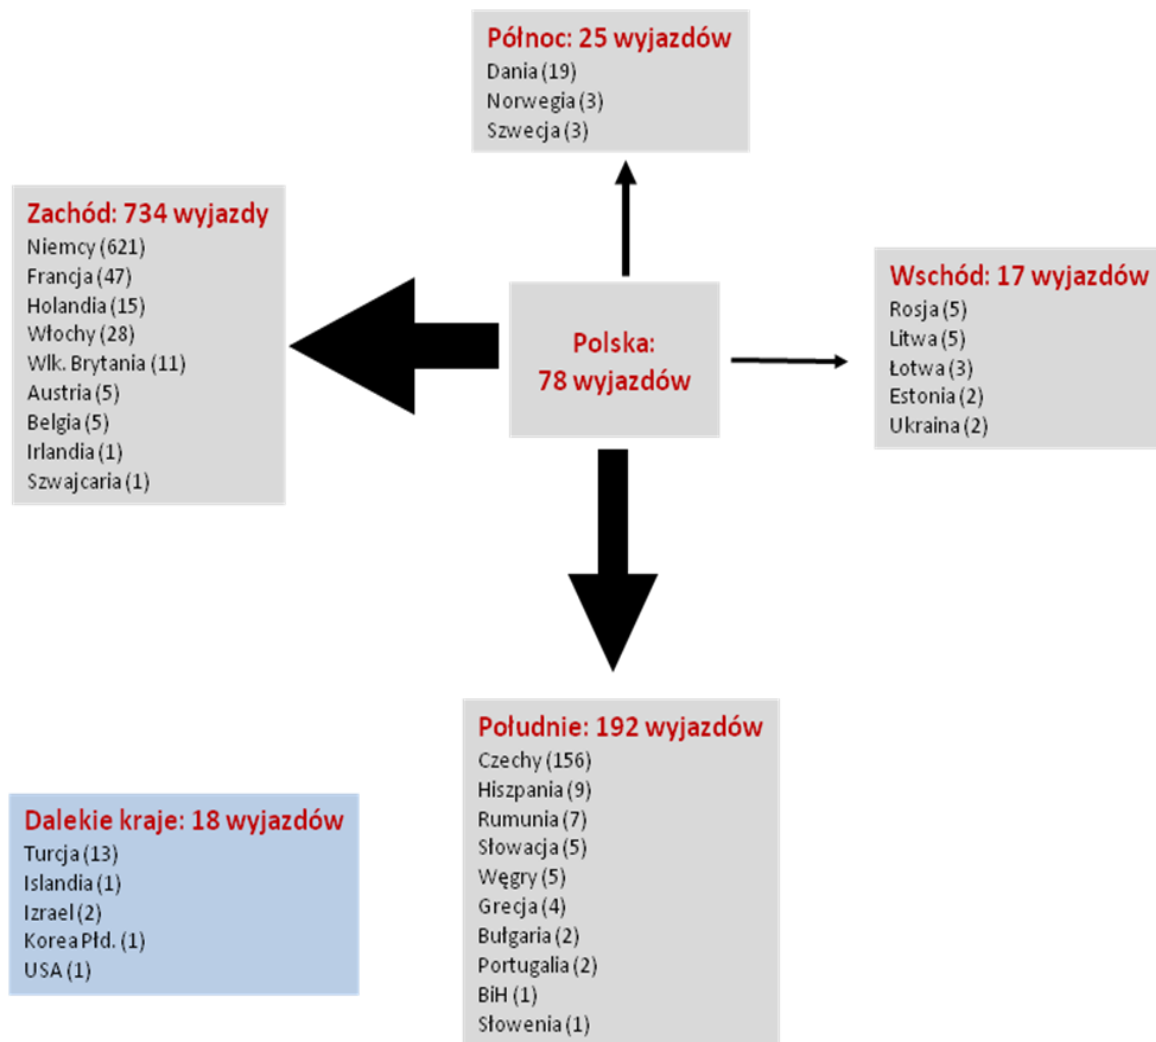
Północ: 25 wyjazdów
Dania (19)
Norwegia (3)
Szwecja (3)

Zachód: 734 wyjazdy
Niemcy (621)
Francja (47)
Holandia (15)
Włochy (28)
Wlk. Brytania (11)
Austria (5)
Belgia (5)
Irlandia (1)
Szwajcaria (1)

Polska:
78 wyjazdów

Wschód: 17 wyjazdów
Rosja (5)
Litwa (5)
Łotwa (3)
Estonia (2)
Ukraina (2)

Południe: 192 wyjazdów
Czechy (156)
Hiszpania (9)
Rumunia (7)
Słowacja (5)
Węgry (5)
Grecja (4)
Bułgaria (2)
Portugalia (2)
BiH (1)
Słowenia (1)

Dalekie kraje: 18 wyjazdów
Turcja (13)
Islandia (1)
Izrael (2)
Korea Płd. (1)
USA (1)